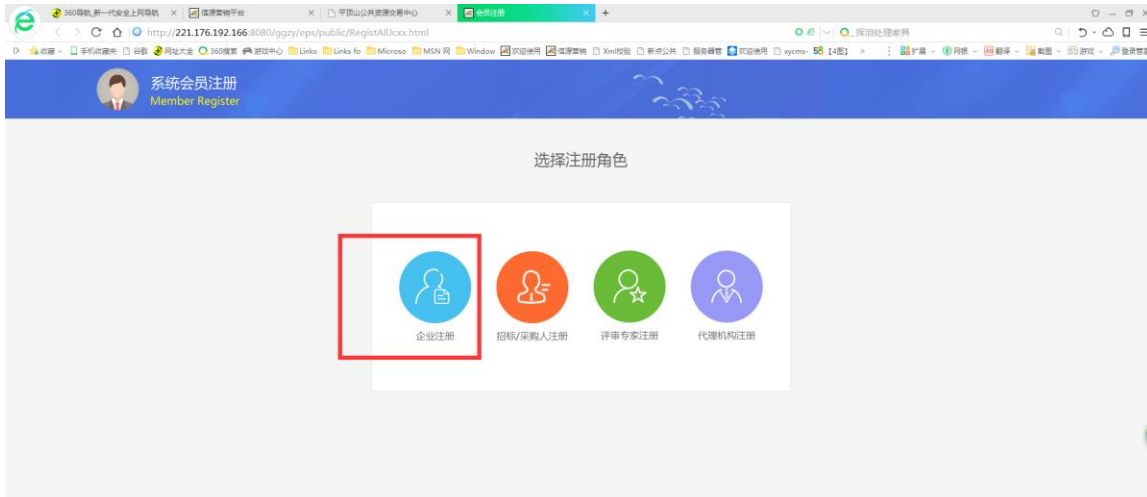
360导航_新一代安全上网导航 × 信源营销平台 × 平顶山公共资源交易中心 × 会员注册 × +

http://221.176.192.166:8080/ggzy/eps/public/RegistAllJcxx.html

搜旧处理家具

收藏 手机收藏夹 谷歌 网址大全 360搜索 游戏中心 Links Links fo Microso MSN 网 Window 欢迎使用 信源营销 Xml校验 新点公共 服务器管 欢迎使用 xycms- 58【4图】 » 扩展 网银 翻译 截图 游戏 登录管家

系统会员注册
Member Register

选择注册角色

企业注册

招标/采购人注册

评审专家注册

代理机构注册